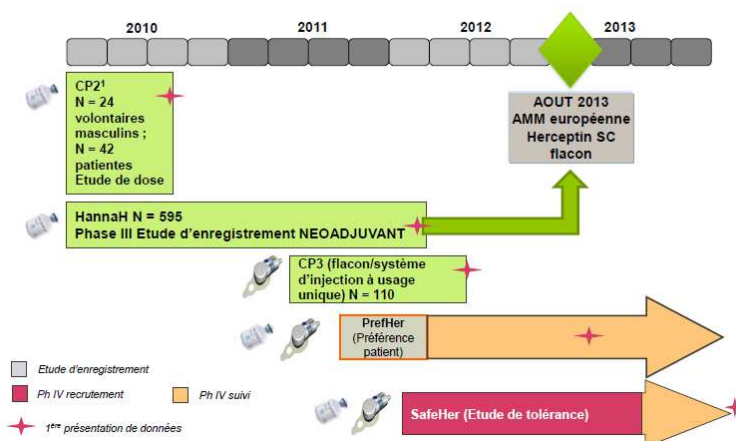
2010
2011
2012
2013

CP2$^1$
N = 24 volontaires masculins ;
N = 42 patientes
Etude de dose

AOUT 2013
AMM européenne
Herceptin SC flacon

HannaH N = 595
Phase III Etude d'enregistrement NEOADJUVANT

CP3 (flacon/système d'injection à usage unique) N = 110

PrefHer
(Préférence patient)

Etude d'enregistrement

Ph IV recrutement

Ph IV suivi

$1^{ère}$ présentation de données

SafeHer (Etude de tolérance)